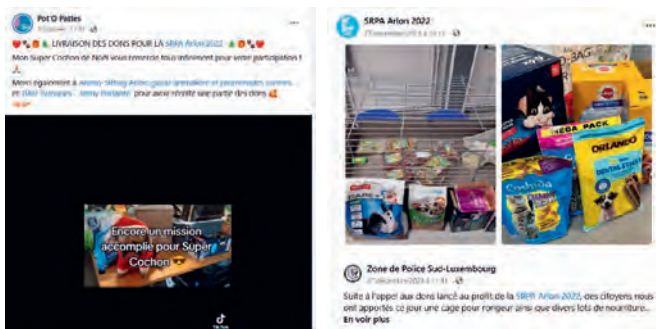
Pot'O Pattes
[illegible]

LIVRAISON DES DONS POUR LA SRPA Arlon 2022
Mon Super Cochon de Noël vous remercie tous infiniment pour votre participation !

Merci également à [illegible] pour avoir récolté une partie des dons

Encore un mission accomplie pour Super Cochon

SRPA Arlon 2022
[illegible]

MEGA PACK
ORLANDO
DENTAL STRIPS

Zone de Police Sud-Luxembourg
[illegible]

Suite à l'appel aux dons lancé au profit de la SRPA Arlon 2022, des citoyens nous ont apportés ce jour une cage pour rongeur ainsi que divers lots de nourriture.
En voir plus